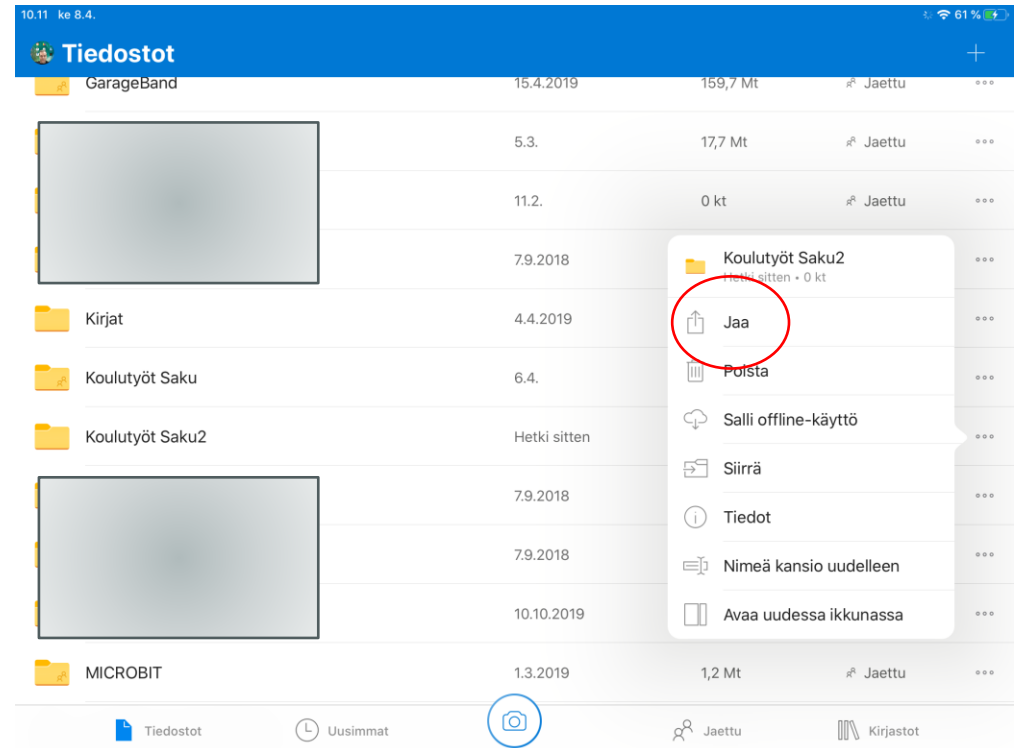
10.11 ke 8.4.

61 %

Tiedostot

+

GarageBand 15.4.2019 159,7 Mt Jaettu

5.3. 17,7 Mt Jaettu

11.2. 0 kt Jaettu

7.9.2018

Kirjat 4.4.2019

Koulutyöt Saku 6.4.

Koulutyöt Saku2 Hetki sitten

7.9.2018

7.9.2018

10.10.2019

MICROBIT 1.3.2019 1,2 Mt Jaettu

Koulutyöt Saku2
Hetki sitten • 0 kt

Jaa

Poista

Salli offline-käyttö

Siirrä

Tiedot

Nimeä kansio uudelleen

Avaa uudessa ikkunassa

Tiedostot Uusimmat Jaettu Kirjastot